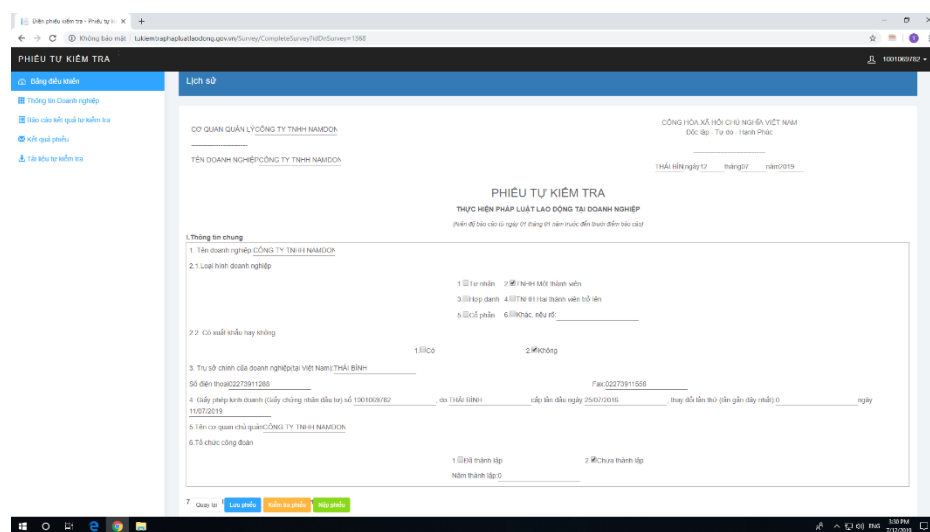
Điền phiếu kiểm tra - Phiếu tự ki ×  +

← → C ⓘ Không bảo mật | tukiem.phapluatlaodong.gov.vn/Survey/CompleteSurveyTkIDnSurvey=1368

PHIẾU TỰ KIỂM TRA

1001069782

Bảng điều khiển
Thông tin Doanh nghiệp
Báo cáo kết quả tự kiểm tra
Kết quả phiếu
Tài liệu tự kiểm tra

Lịch sử

CƠ QUAN QUẢN LÝ CÔNG TY TNHH NAMDON

CỘNG HÒA XÃ HỘI CHỦ NGHĨA VIỆT NAM
Độc lập - Tự do - Hạnh Phúc

TÊN DOANH NGHIỆP CÔNG TY TNHH NAMDON

THÁI BÌNH ngày 17 tháng 07 năm 2019

PHIẾU TỰ KIỂM TRA

THỰC HIỆN PHÁP LUẬT LAO ĐỘNG TẠI DOANH NGHIỆP

(Kiểm đủ báo cáo từ ngày 01 tháng 01 năm trước đến thời điểm báo cáo)

I.Thông tin chung

1. Tên doanh nghiệp CÔNG TY TNHH NAMDON

2.1.Loại hình doanh nghiệp

1.☐Tư nhân 2.☑TNHH Một thành viên
3.☐Hợp danh 4.☐TNHH Hai thành viên trở lên
5.☐Cổ phần 6.☐Khác, nêu rõ:

2.2. Có xuất khẩu hay không

1.☐Có 2.☑Không

3. Trụ sở chính của doanh nghiệp(tại Việt Nam) THÁI BÌNH

Số điện thoại 02273911288 Fax 02273911558

4. Giấy phép kinh doanh (Giấy chứng nhận đầu tư) số 1001069782 , do THÁI BÌNH cấp lần đầu ngày 25/07/2016 , thay đổi lần thứ (lần gần đây nhất) 0 ngày 11/07/2019

5.Tên cơ quan chủ quản CÔNG TY TNHH NAMDON

6.Tổ chức công đoàn

1.☐Đã thành lập 2.☑Chưa thành lập
Năm thành lập 0

7 Quay lại Lưu phiếu Kiểm tra phiếu Nộp phiếu

3:30 PM 7/17/2019 ENG